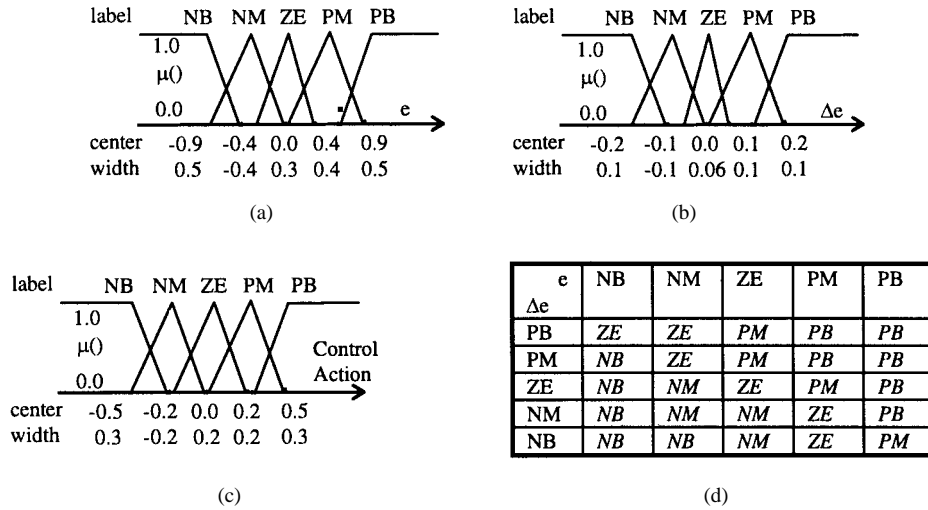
label NB NM ZE PM PB
1.0
μ()
0.0
e
center -0.9 -0.4 0.0 0.4 0.9
width 0.5 -0.4 0.3 0.4 0.5

(a)

label NB NM ZE PM PB
1.0
μ()
0.0
Δe
center -0.2 -0.1 0.0 0.1 0.2
width 0.1 -0.1 0.06 0.1 0.1

(b)

label NB NM ZE PM PB
1.0
μ()
0.0
Control Action
center -0.5 -0.2 0.0 0.2 0.5
width 0.3 -0.2 0.2 0.2 0.3

(c)

| e / Δe | NB | NM | ZE | PM | PB |
|---|---|---|---|---|---|
| PB | ZE | ZE | PM | PB | PB |
| PM | NB | ZE | PM | PB | PB |
| ZE | NB | NM | ZE | PM | PB |
| NM | NB | NM | NM | ZE | PB |
| NB | NB | NB | NM | ZE | PM |

(d)